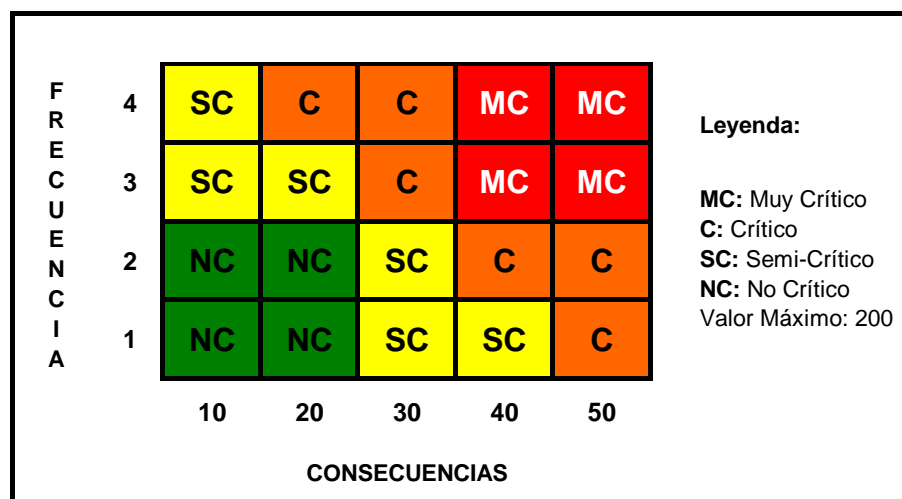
FRECUENCIA

| | | | | | |
|---|---|---|---|---|---|
| 4 | SC | C | C | MC | MC |
| 3 | SC | SC | C | MC | MC |
| 2 | NC | NC | SC | C | C |
| 1 | NC | NC | SC | SC | C |
| | 10 | 20 | 30 | 40 | 50 |

CONSECUENCIAS

Leyenda:

MC: Muy Crítico
C: Crítico
SC: Semi-Crítico
NC: No Crítico
Valor Máximo: 200